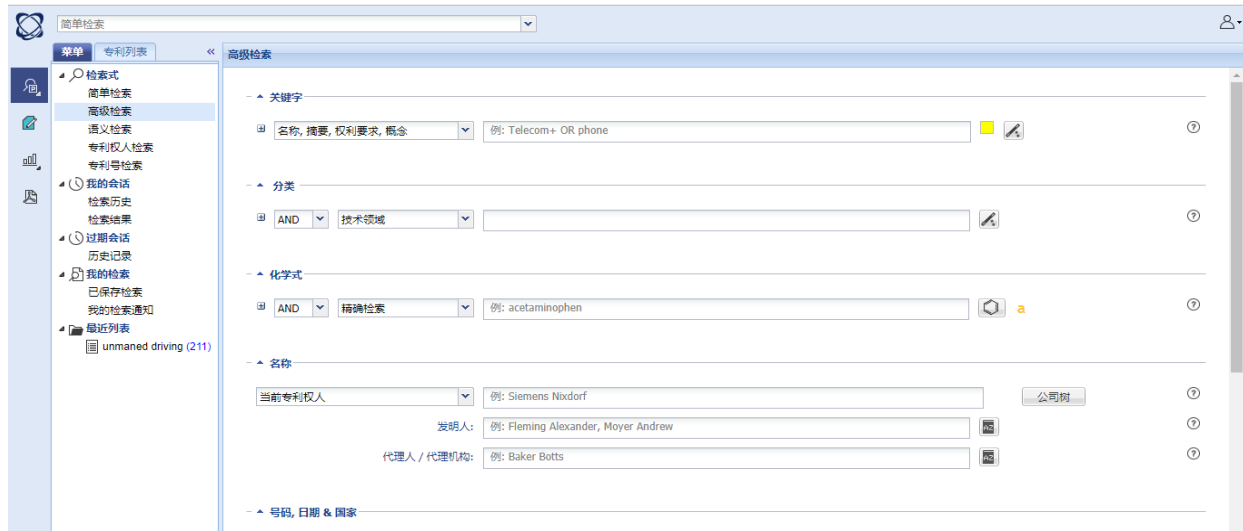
简单检索

菜单 专利列表 «

检索式
简单检索
高级检索
语义检索
专利权人检索
专利号检索
我的会话
检索历史
检索结果
过期会话
历史记录
我的检索
已保存检索
我的检索通知
最近列表
unmaned driving (211)

高级检索

关键字
名称, 摘要, 权利要求, 概念 | 例: Telecom+ OR phone

分类
AND | 技术领域

化学式
AND | 精确检索 | 例: acetaminophen | a

名称
当前专利权人 | 例: Siemens Nixdorf | 公司树
发明人: 例: Fleming Alexander, Moyer Andrew
代理人 / 代理机构: 例: Baker Botts

号码, 日期 & 国家